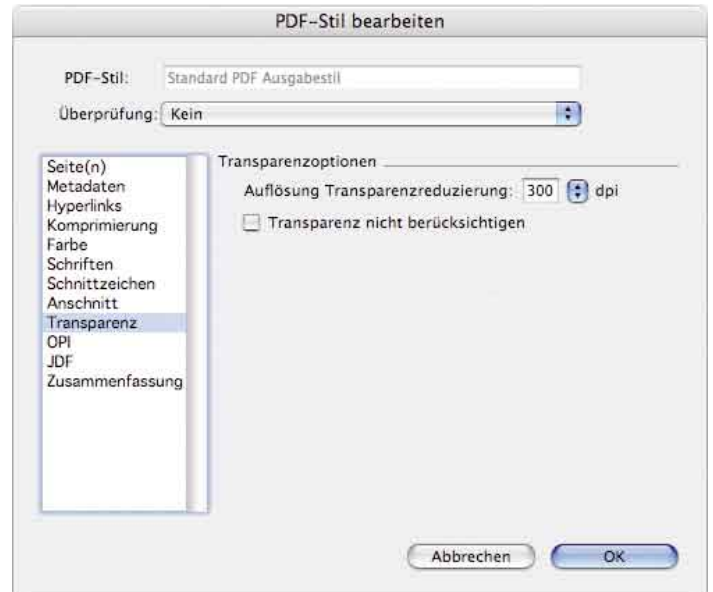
PDF-Stil bearbeiten

PDF-Stil: Standard PDF Ausgabestil

Überprüfung: Kein

Seite(n)
Metadaten
Hyperlinks
Komprimierung
Farbe
Schriften
Schnittzeichen
Anschnitt
Transparenz
OPI
JDF
Zusammenfassung

Transparenzoptionen

Auflösung Transparenzreduzierung: 300 dpi

Transparenz nicht berücksichtigen

Abbrechen

OK